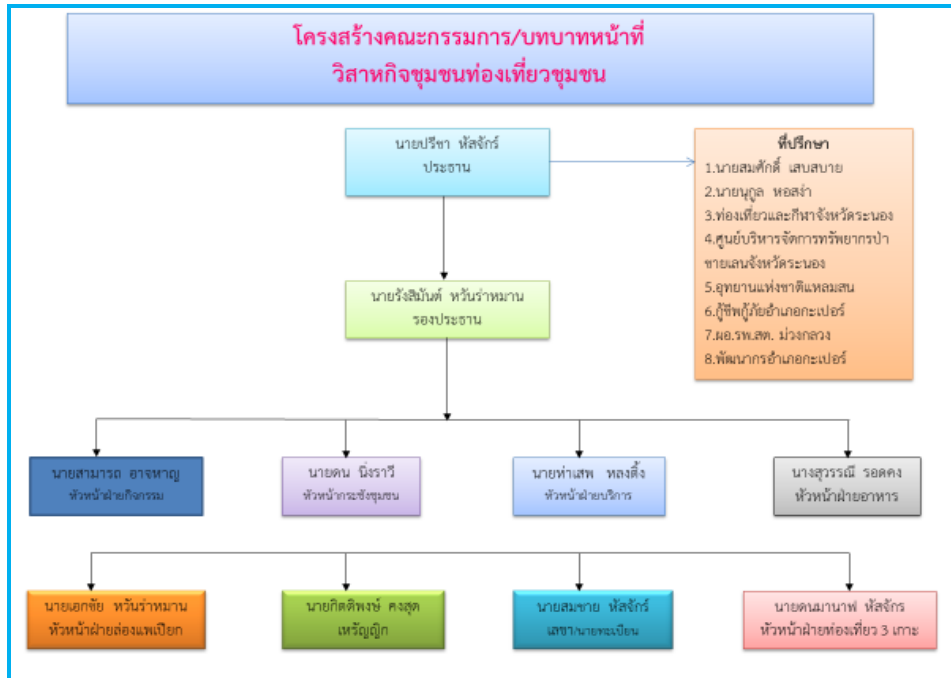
โครงสร้างคณะกรรมการ/บทบาทหน้าที่
วิสาหกิจชุมชนท่องเที่ยวชุมชน

นายปรีชา หลัจักร์
ประธาน

ที่ปรึกษา
1.นายสมศักดิ์ เสบสบาย
2.นายนุกูล หอสร่า
3.ท่องเที่ยวและกีฬาจังหวัดระนอง
4.ศูนย์บริหารจัดการทรัพยากรป่าชายเลนจังหวัดระนอง
5.อุทยานแห่งชาติแหลมสน
6.กู้ชีพกู้ภัยอำเภอกะเปอร์
7.ผอ.รพ.สต. ม่วงกลวง
8.พัฒนากรอำเภอกะเปอร์

นายรังสิมันต์ หวันร่าหมาน
รองประธาน

นายสามารถ อาจหาญ
หัวหน้าฝ่ายกิจกรรม

นายดน นิ่งราวี
หัวหน้ากระชังชุมชน

นายท่าเสพ หลงติ้ง
หัวหน้าฝ่ายบริการ

นางสุวรรณี รอดคง
หัวหน้าฝ่ายอาหาร

นายเอกชัย หวันร่าหมาน
หัวหน้าฝ่ายล่องแพเปียก

นายกิตติพงษ์ คงสุด
เหรัญญิก

นายสมชาย หลัจักร์
เลขา/นายทะเบียน

นายดนมานาฟ หลัจักร
หัวหน้าฝ่ายท่องเที่ยว 3 เกาะ